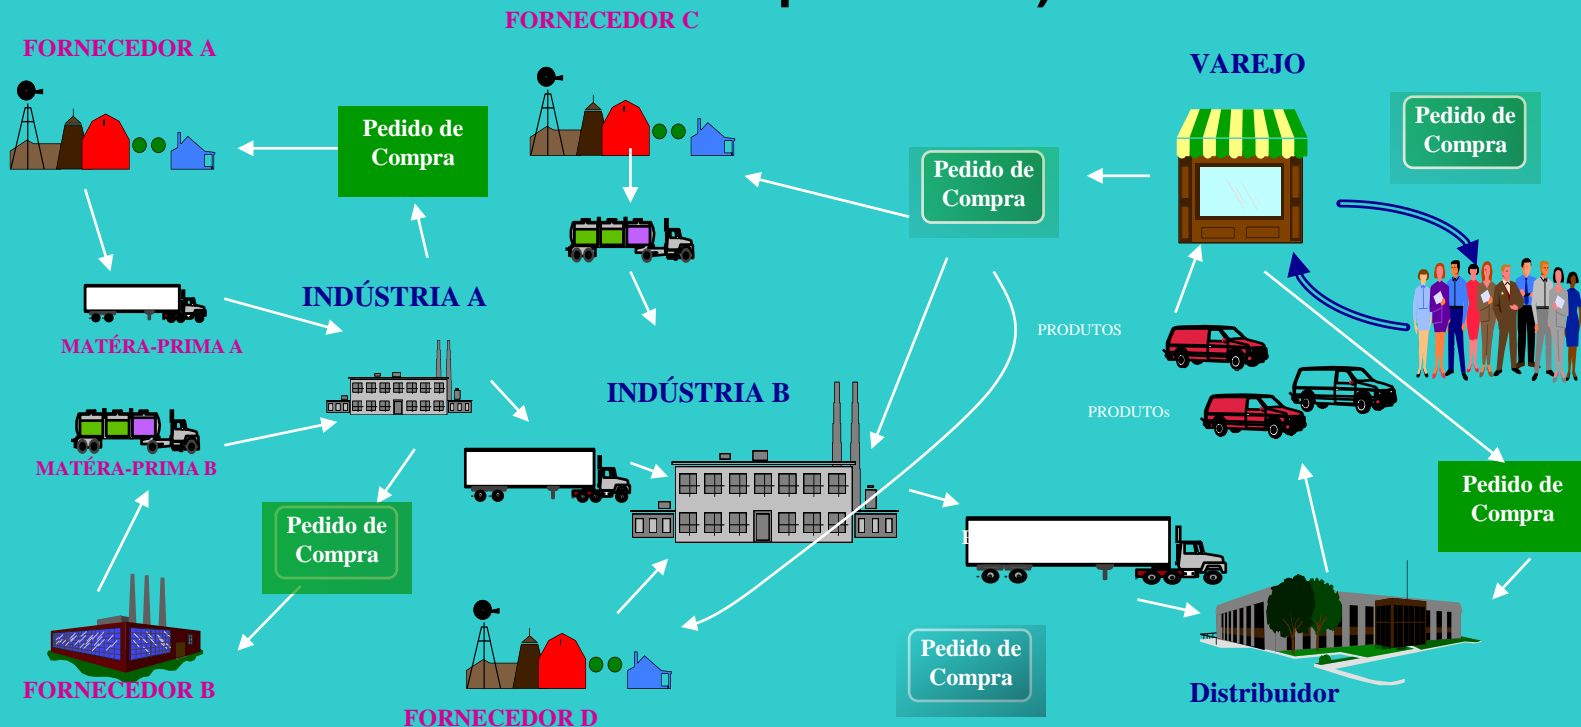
FORNECEDOR A

FORNECEDOR C

VAREJO

Pedido de Compra

Pedido de Compra

Pedido de Compra

INDÚSTRIA A

MATÉRA-PRIMA A

PRODUTOS

INDÚSTRIA B

PRODUTOs

MATÉRA-PRIMA B

Pedido de Compra

Pedido de Compra

Pedido de Compra

FORNECEDOR B

FORNECEDOR D

Distribuidor